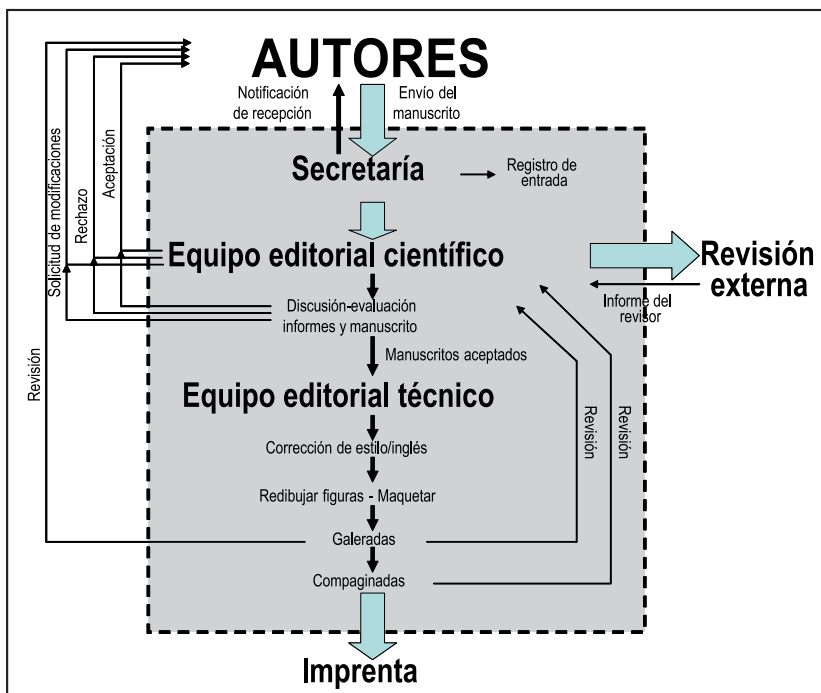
AUTORES

Notificación de recepción

Envío del manuscrito

Solicitud de modificaciones

Rechazo

Aceptación

Revisión

Secretaría

Registro de entrada

Equipo editorial científico

Revisión externa

Informe del revisor

Discusión-evaluación informes y manuscrito

Manuscritos aceptados

Equipo editorial técnico

Corrección de estilo/inglés

Redibujar figuras - Maquetar

Galeradas

Compaginadas

Revisión

Revisión

Imprenta